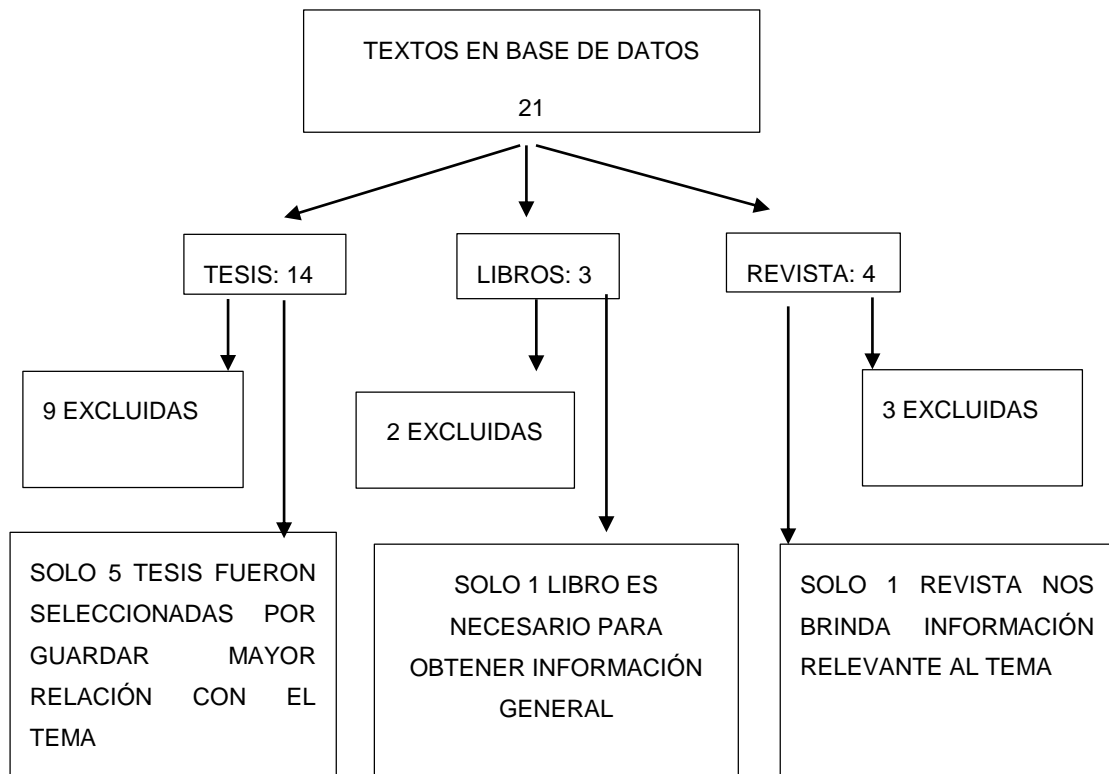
TEXTOS EN BASE DE DATOS

21

TESIS: 14

LIBROS: 3

REVISTA: 4

9 EXCLUIDAS

2 EXCLUIDAS

3 EXCLUIDAS

SOLO 5 TESIS FUERON SELECCIONADAS POR GUARDAR MAYOR RELACIÓN CON EL TEMA

SOLO 1 LIBRO ES NECESARIO PARA OBTENER INFORMACIÓN GENERAL

SOLO 1 REVISTA NOS BRINDA INFORMACIÓN RELEVANTE AL TEMA